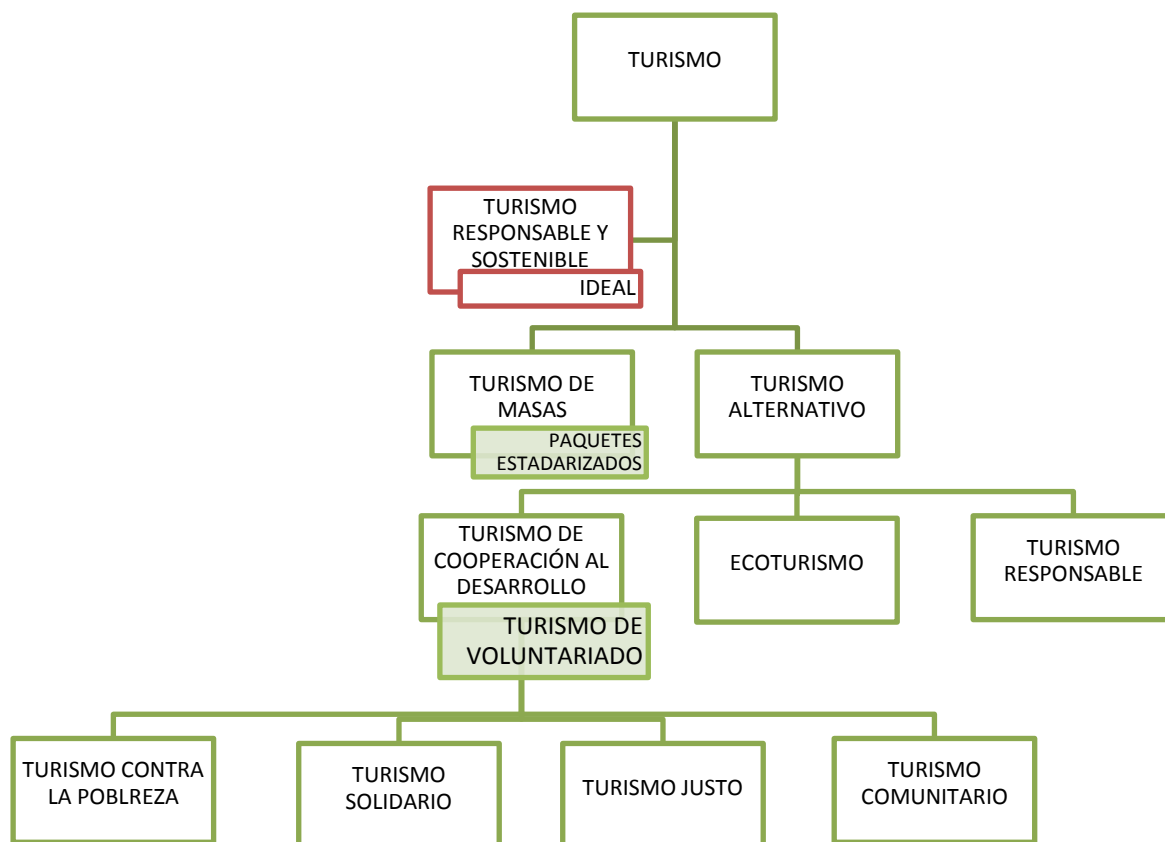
TURISMO

TURISMO RESPONSABLE Y SOSTENIBLE

IDEAL

TURISMO DE MASAS

PAQUETES ESTADARIZADOS

TURISMO ALTERNATIVO

TURISMO DE COOPERACIÓN AL DESARROLLO

TURISMO DE VOLUNTARIADO

ECOTURISMO

TURISMO RESPONSABLE

TURISMO CONTRA LA POBLREZA

TURISMO SOLIDARIO

TURISMO JUSTO

TURISMO COMUNITARIO